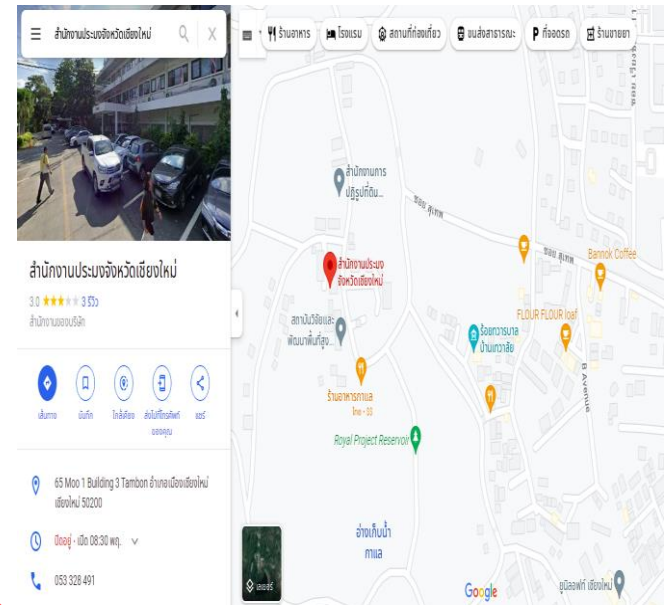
สำนักงานประมงจังหวัดเชียงใหม่

ร้านอาหาร
โรงแรม
สถานที่ท่องเที่ยว
ขนส่งสาธารณะ
ที่จอดรถ
ร้านขายยา

สำนักงานประมงจังหวัดเชียงใหม่

3.0 ★★★ 3 รีวิว

สำนักงานของบริษัท

เส้นทาง
บันทึก
ใกล้เคียง
ส่งไปยังโทรศัพท์ของคุณ
แชร์

65 Moo 1 Building 3 Tambon อำเภอเมืองเชียงใหม่ เชียงใหม่ 50200

ปิดอยู่ · เปิด 08:30 พฤ.

053 328 491

สำนักงานการปฏิรูปที่ดิน...

ซอย สุเทพ

สำนักงานประมงจังหวัดเชียงใหม่

Bannok Coffee

FLOUR FLOUR loaf

สถาบันวิจัยและพัฒนาพื้นที่สูง...

โรงพยาบาลบ้านหวาลัย

ร้านอาหารกาแล
ไทย • ฿฿

B Avenue

Royal Project Reservoir

อ่างเก็บน้ำกาแล

เลเยอร์

Google

ยูนิลอฟท์ เชียงใหม่